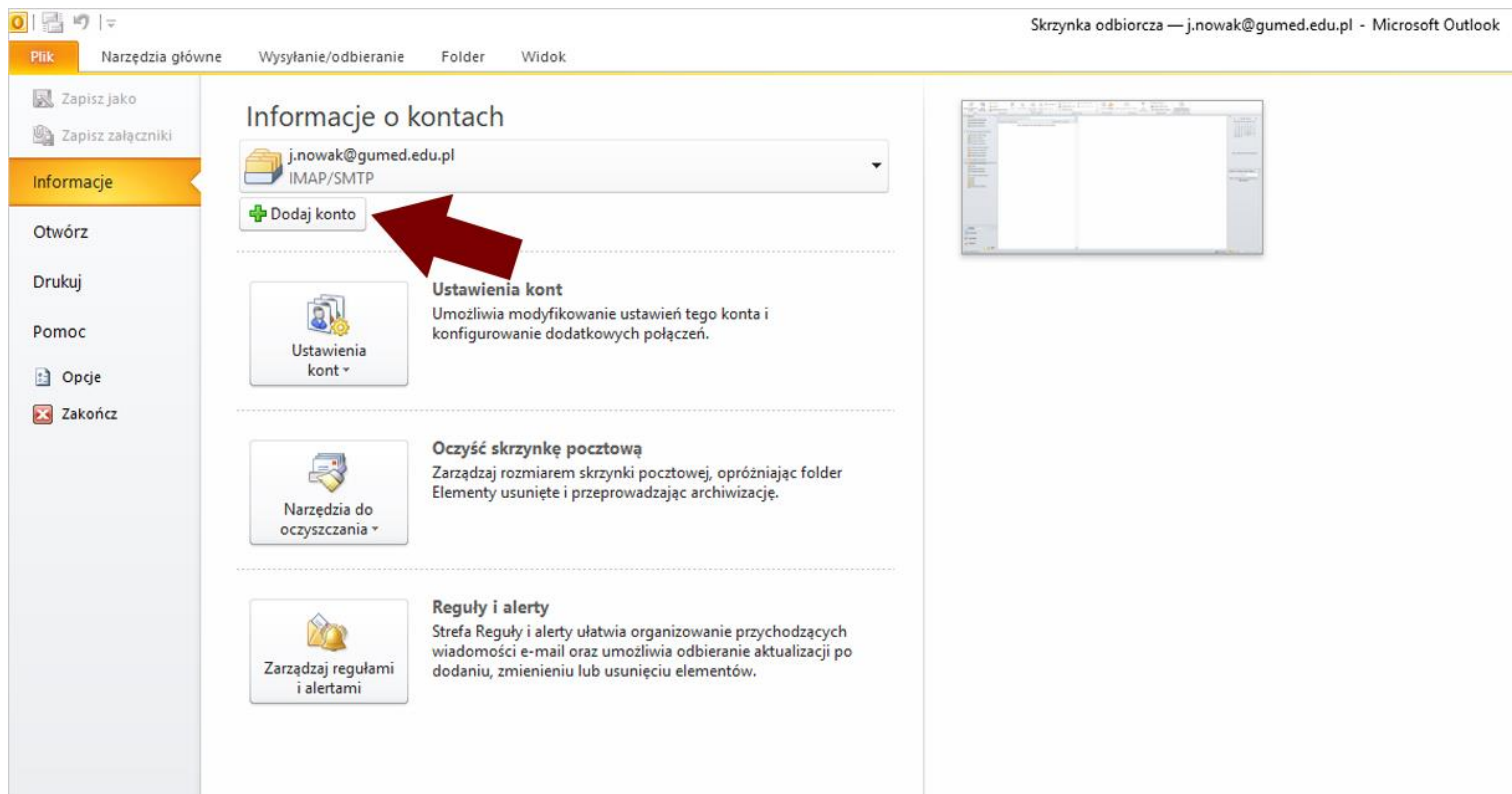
Skrzynka odbiorcza — j.nowak@gumed.edu.pl - Microsoft Outlook

Plik | Narzędzia główne | Wysyłanie/odbieranie | Folder | Widok

Zapisz jako
Zapisz załączniki
Informacje
Otwórz
Drukuj
Pomoc
Opcje
Zakończ

Informacje o kontach

j.nowak@gumed.edu.pl
IMAP/SMTP

Dodaj konto

Ustawienia kont

Ustawienia kont
Umożliwia modyfikowanie ustawień tego konta i konfigurowanie dodatkowych połączeń.

Narzędzia do oczyszczania

Oczyść skrzynkę pocztową
Zarządzaj rozmiarem skrzynki pocztowej, opróżniając folder Elementy usunięte i przeprowadzając archiwizację.

Zarządzaj regułami i alertami

Reguły i alerty
Strefa Reguły i alerty ułatwia organizowanie przychodzących wiadomości e-mail oraz umożliwia odbieranie aktualizacji po dodaniu, zmienieniu lub usunięciu elementów.